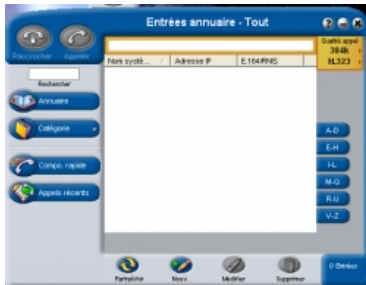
Entrées annuaire - Tout

Raccrocher Appeler

Rechercher

Annuaire

Catégorie

Compo. rapide

Appels récents

Qualité appel
384k
H.323

| Nom systè... | Adresse IP | E.164/RNIS |
|---|---|---|

A-D
E-H
I-L
M-Q
R-U
V-Z

Rafraîchir Nouv. Modifier Supprimer

0 Entrées